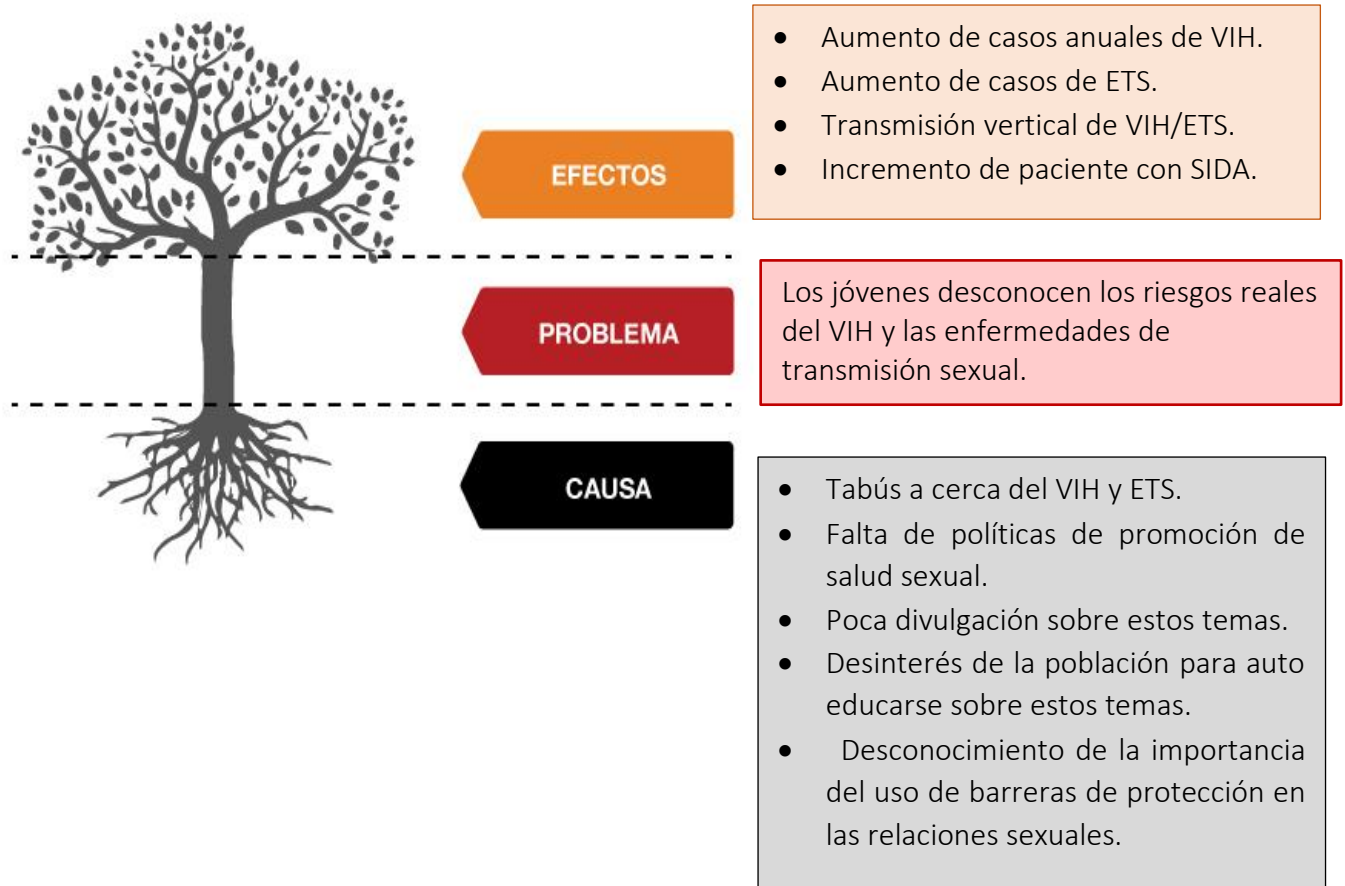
EFECTOS

- Aumento de casos anuales de VIH.
- Aumento de casos de ETS.
- Transmisión vertical de VIH/ETS.
- Incremento de paciente con SIDA.

PROBLEMA

Los jóvenes desconocen los riesgos reales del VIH y las enfermedades de transmisión sexual.

CAUSA

- Tabús a cerca del VIH y ETS.
- Falta de políticas de promoción de salud sexual.
- Poca divulgación sobre estos temas.
- Desinterés de la población para auto educarse sobre estos temas.
- Desconocimiento de la importancia del uso de barreras de protección en las relaciones sexuales.